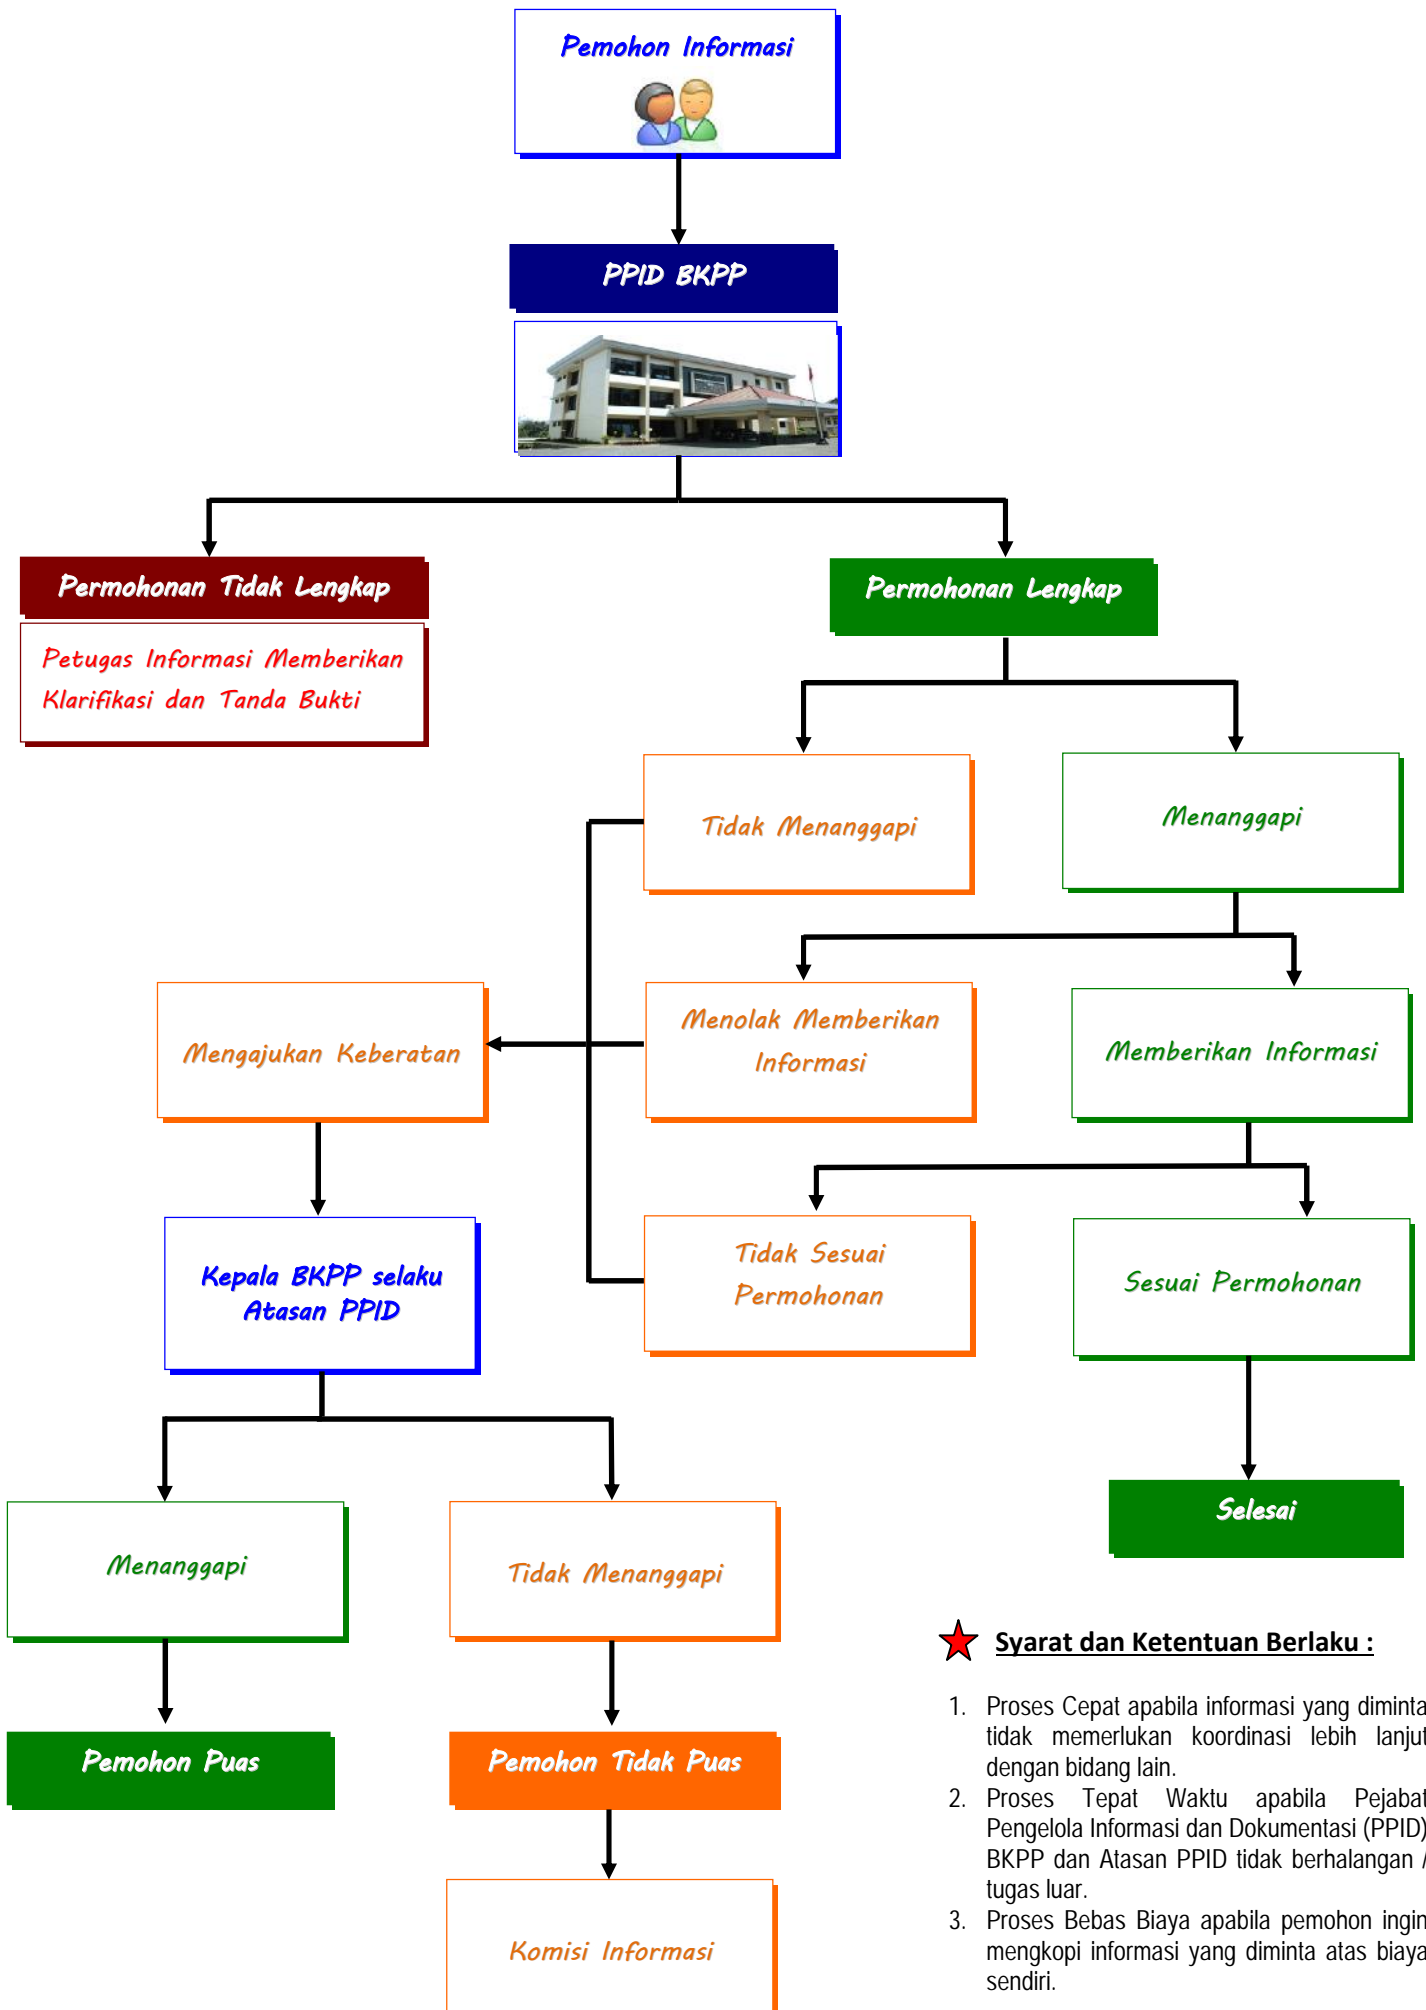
Pemohon Informasi

PPID BKPP

Permohonan Tidak Lengkap

Petugas Informasi Memberikan Klarifikasi dan Tanda Bukti

Permohonan Lengkap

Tidak Menanggapi

Menanggapi

Mengajukan Keberatan

Menolak Memberikan Informasi

Memberikan Informasi

Kepala BKPP selaku Atasan PPID

Tidak Sesuai Permohonan

Sesuai Permohonan

Selesai

Menanggapi

Tidak Menanggapi

Pemohon Puas

Pemohon Tidak Puas

Komisi Informasi

Syarat dan Ketentuan Berlaku :

1. Proses Cepat apabila informasi yang diminta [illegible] tidak memerlukan koordinasi lebih lanju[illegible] dengan bidang lain.
2. Proses Tepat Waktu apabila Pejaba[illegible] Pengelola Informasi dan Dokumentasi (PPID) BKPP dan Atasan PPID tidak berhalangan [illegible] tugas luar.
3. Proses Bebas Biaya apabila pemohon ingin mengkopi informasi yang diminta atas biaya sendiri.